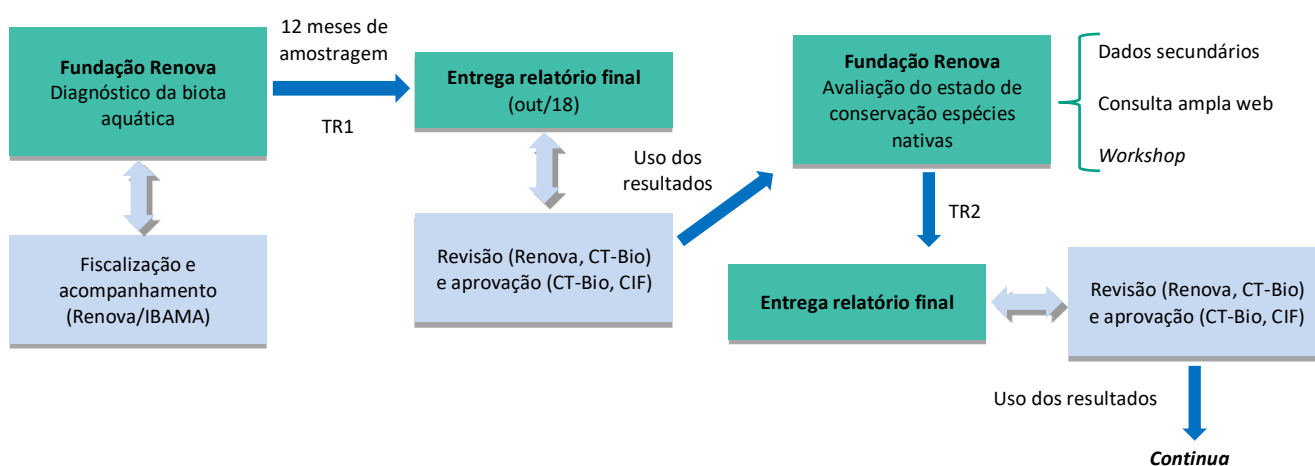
**Fundação Renova**
Diagnóstico da biota aquática

12 meses de amostragem

TR1

**Entrega relatório final**
(out/18)

Fiscalização e acompanhamento (Renova/IBAMA)

Revisão (Renova, CT-Bio) e aprovação (CT-Bio, CIF)

Uso dos resultados

**Fundação Renova**
Avaliação do estado de conservação espécies nativas

Dados secundários

Consulta ampla web

*Workshop*

TR2

**Entrega relatório final**

Revisão (Renova, CT-Bio) e aprovação (CT-Bio, CIF)

Uso dos resultados

***Continua***